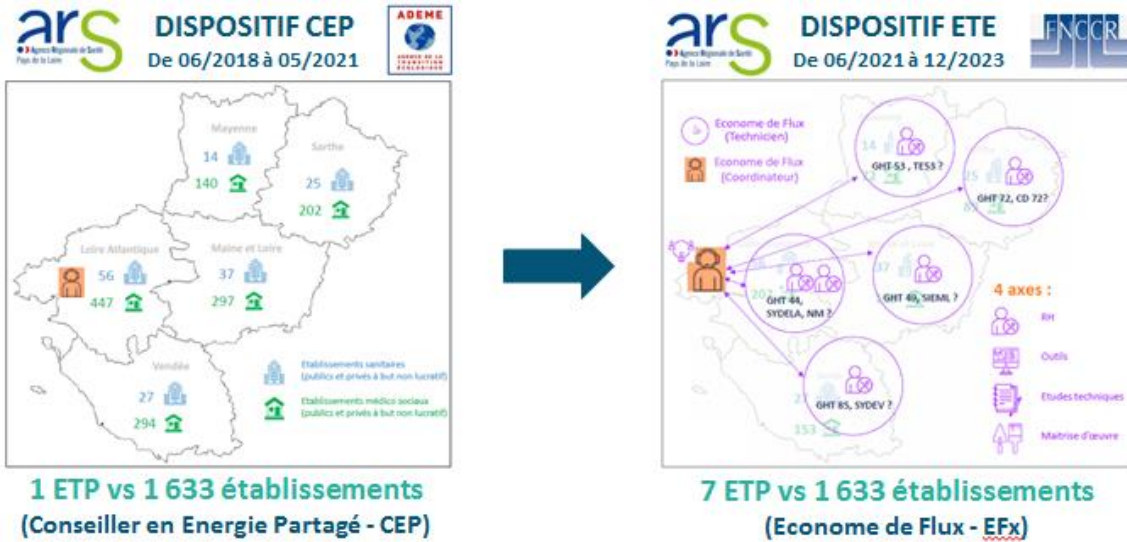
ars
Agence Régionale de Santé
Pays de la Loire

DISPOSITIF CEP
De 06/2018 à 05/2021

ADEME
AGENCE DE LA TRANSITION ÉCOLOGIQUE

Mayenne
14
140

Sarthe
25
202

Loire Atlantique
56
447

Maine et Loire
37
297

Vendée
27
294

Etablissements sanitaires (publics et privés à but non lucratif)

Etablissements médico sociaux (publics et privés à but non lucratif)

1 ETP vs 1 633 établissements
(Conseiller en Energie Partagé - CEP)

ars
Agence Régionale de Santé
Pays de la Loire

DISPOSITIF ETE
De 06/2021 à 12/2023

FNCCR

Econome de Flux (Technicien)

Econome de Flux (Coordinateur)

14
GHT 53 , TE53 ?

25
GHT 72, CD 72?

37
GHT 49, SIEML ?

GHT 44, SYDELA, NM ?

GHT 85, SYDEV ?

153

4 axes :
RH
Outils
Etudes techniques
Maitrise d'œuvre

7 ETP vs 1 633 établissements
(Econome de Flux - EFx)